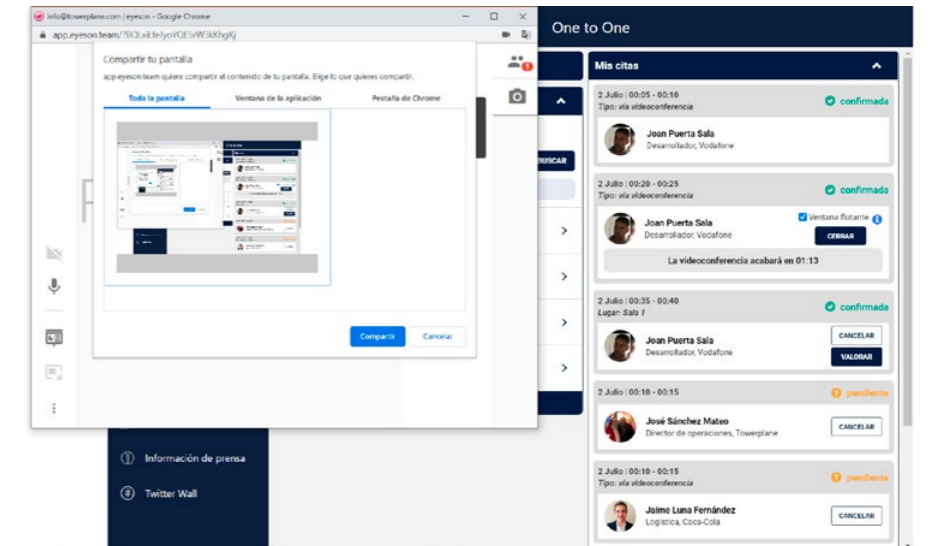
info@towerplane.com | eyeson - Google Chrome
app.eyeson.team/?BOxiLfelyoYOESrW3kKhgKj

Compartir tu pantalla
app.eyeson.team quiere compartir el contenido de tu pantalla. Elige lo que quieres compartir.

Toda la pantalla | Ventana de la aplicación | Pestaña de Chrome

Compartir | Cancelar

One to One

BUSCAR

Información de prensa
Twitter Wall

Mis citas

2 Julio | 00:05 - 00:10
Tipo: vía videoconferencia
confirmada
Joan Puerta Sala
Desarrollador, Vodafone

2 Julio | 00:20 - 00:25
Tipo: vía videoconferencia
confirmada
Joan Puerta Sala
Desarrollador, Vodafone
Ventana flotante
CERRAR
La videoconferencia acabará en 01:13

2 Julio | 00:35 - 00:40
Lugar: Sala 1
confirmada
Joan Puerta Sala
Desarrollador, Vodafone
CANCELAR
VALORAR

2 Julio | 00:10 - 00:15
pendiente
José Sánchez Mateo
Director de operaciones, Towerplane
CANCELAR

2 Julio | 00:10 - 00:15
Tipo: vía videoconferencia
pendiente
Jaime Luna Fernández
Logística, Coca-Cola
CANCELAR